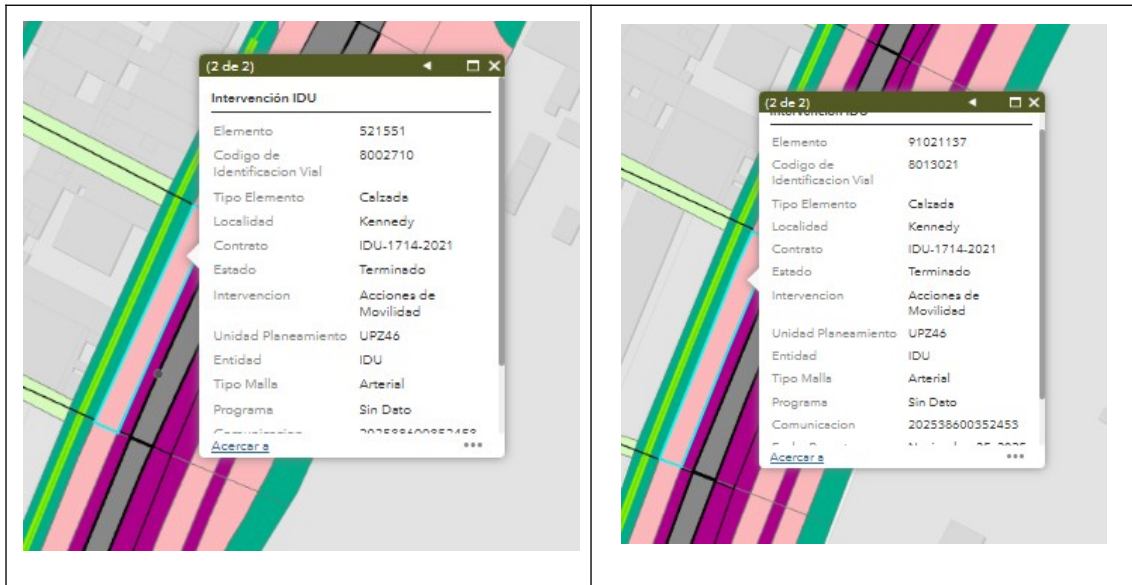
(2 de 2)

Intervención IDU

| | |
|---|---|
| Elemento | 521551 |
| Codigo de Identificacion Vial | 8002710 |
| Tipo Elemento | Calzada |
| Localidad | Kennedy |
| Contrato | IDU-1714-2021 |
| Estado | Terminado |
| Intervencion | Acciones de Movilidad |
| Unidad Planeamiento | UPZ46 |
| Entidad | IDU |
| Tipo Malla | Arterial |
| Programa | Sin Dato |
| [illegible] | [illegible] |

Acercar a

(2 de 2)

Intervención IDU

| | |
|---|---|
| Elemento | 91021137 |
| Codigo de Identificacion Vial | 8013021 |
| Tipo Elemento | Calzada |
| Localidad | Kennedy |
| Contrato | IDU-1714-2021 |
| Estado | Terminado |
| Intervencion | Acciones de Movilidad |
| Unidad Planeamiento | UPZ46 |
| Entidad | IDU |
| Tipo Malla | Arterial |
| Programa | Sin Dato |
| Comunicacion | 202538600352453 |
| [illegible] | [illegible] |

Acercar a